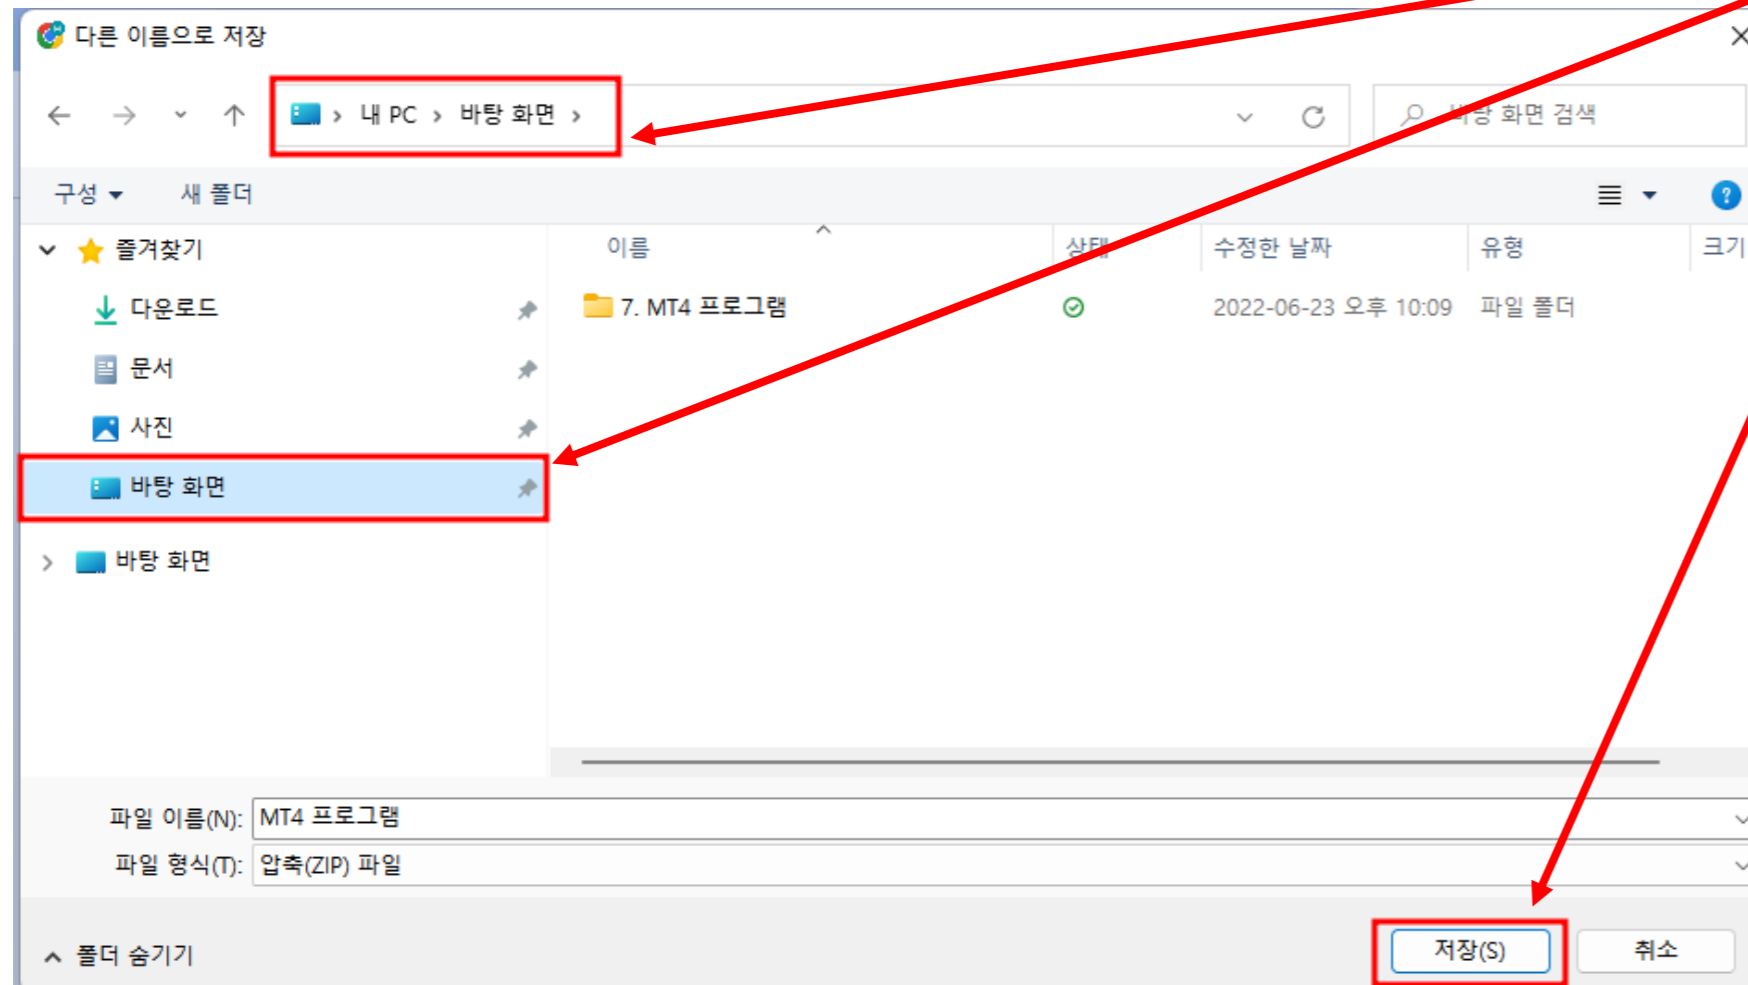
다른 이름으로 저장

내 PC › 바탕 화면 ›

바탕 화면 검색

구성 ▾ 새 폴더

즐겨찾기
다운로드
문서
사진
바탕 화면
바탕 화면

| 이름 | 상태 | 수정한 날짜 | 유형 | 크기 |
|---|---|---|---|---|
| 7. MT4 프로그램 | | 2022-06-23 오후 10:09 | 파일 폴더 | |

파일 이름(N): MT4 프로그램
파일 형식(T): 압축(ZIP) 파일

폴더 숨기기

저장(S) 취소